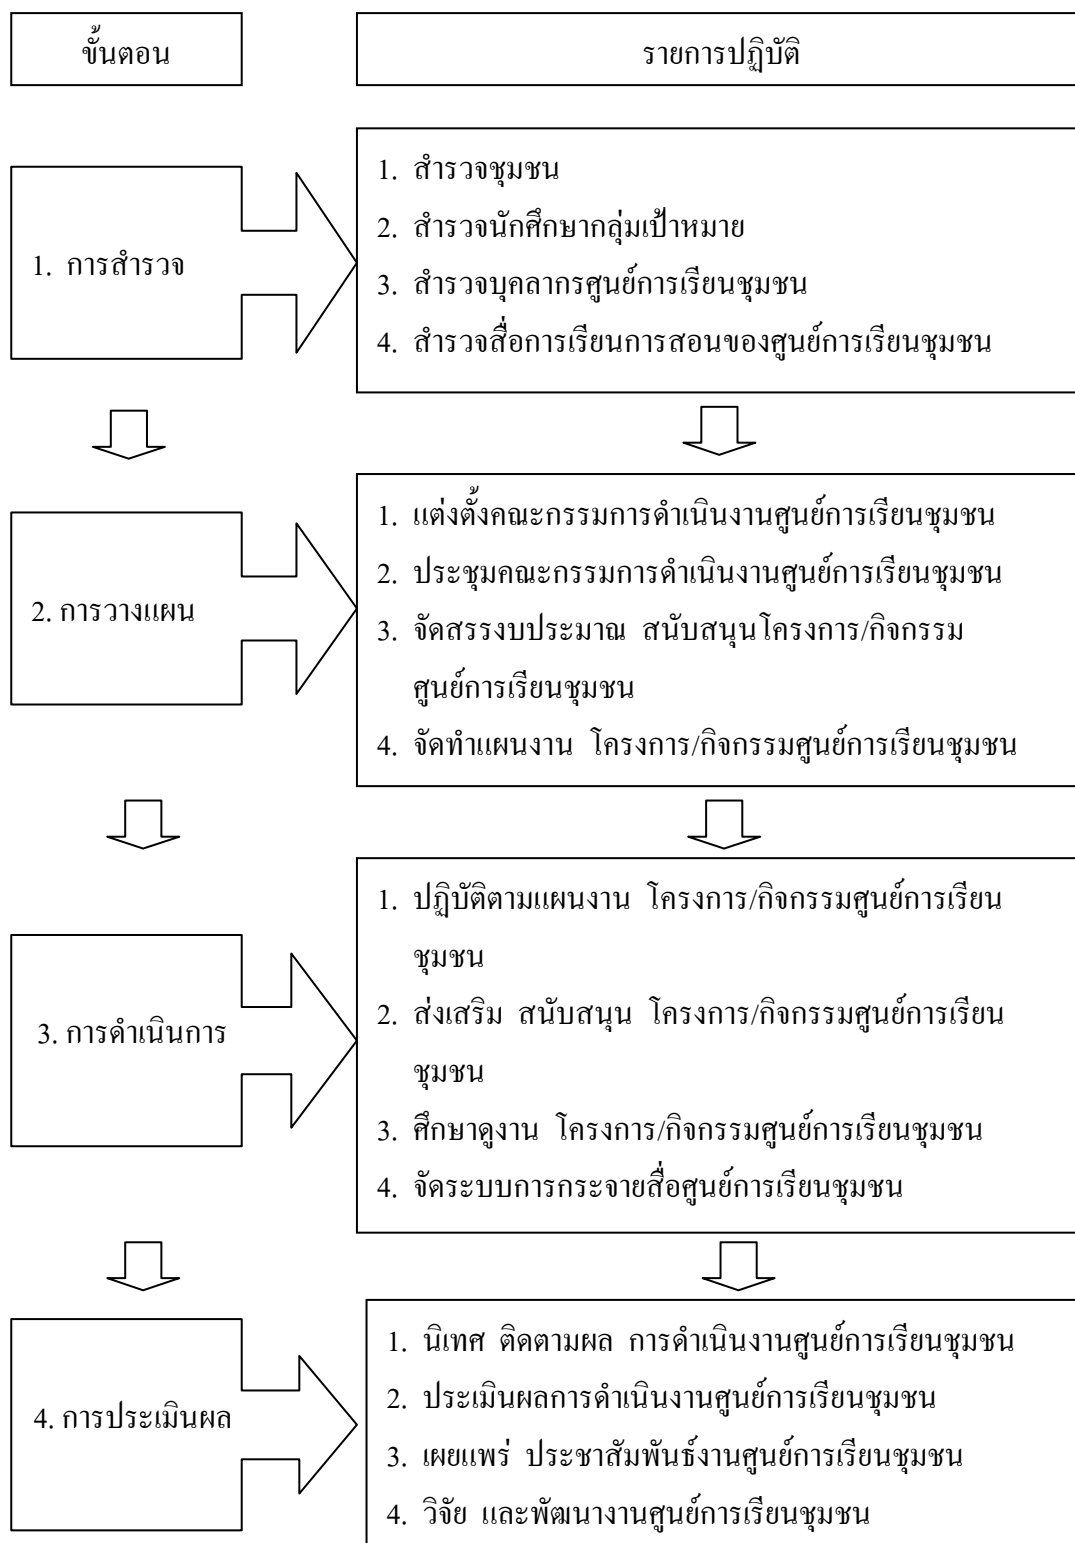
ขั้นตอน

รายการปฏิบัติ

1. การสำรวจ

1. สำรวจชุมชน
2. สำรวจนักศึกษากลุ่มเป้าหมาย
3. สำรวจบุคลากรศูนย์การเรียนชุมชน
4. สำรวจสื่อการเรียนการสอนของศูนย์การเรียนชุมชน

2. การวางแผน

1. แต่งตั้งคณะกรรมการดำเนินงานศูนย์การเรียนชุมชน
2. ประชุมคณะกรรมการดำเนินงานศูนย์การเรียนชุมชน
3. จัดสรรงบประมาณ สนับสนุนโครงการ/กิจกรรมศูนย์การเรียนชุมชน
4. จัดทำแผนงาน โครงการ/กิจกรรมศูนย์การเรียนชุมชน

3. การดำเนินการ

1. ปฏิบัติตามแผนงาน โครงการ/กิจกรรมศูนย์การเรียนชุมชน
2. ส่งเสริม สนับสนุน โครงการ/กิจกรรมศูนย์การเรียนชุมชน
3. ศึกษาดูงาน โครงการ/กิจกรรมศูนย์การเรียนชุมชน
4. จัดระบบการกระจายสื่อศูนย์การเรียนชุมชน

4. การประเมินผล

1. นิเทศ ติดตามผล การดำเนินงานศูนย์การเรียนชุมชน
2. ประเมินผลการดำเนินงานศูนย์การเรียนชุมชน
3. เผยแพร่ ประชาสัมพันธ์งานศูนย์การเรียนชุมชน
4. วิจัย และพัฒนางานศูนย์การเรียนชุมชน